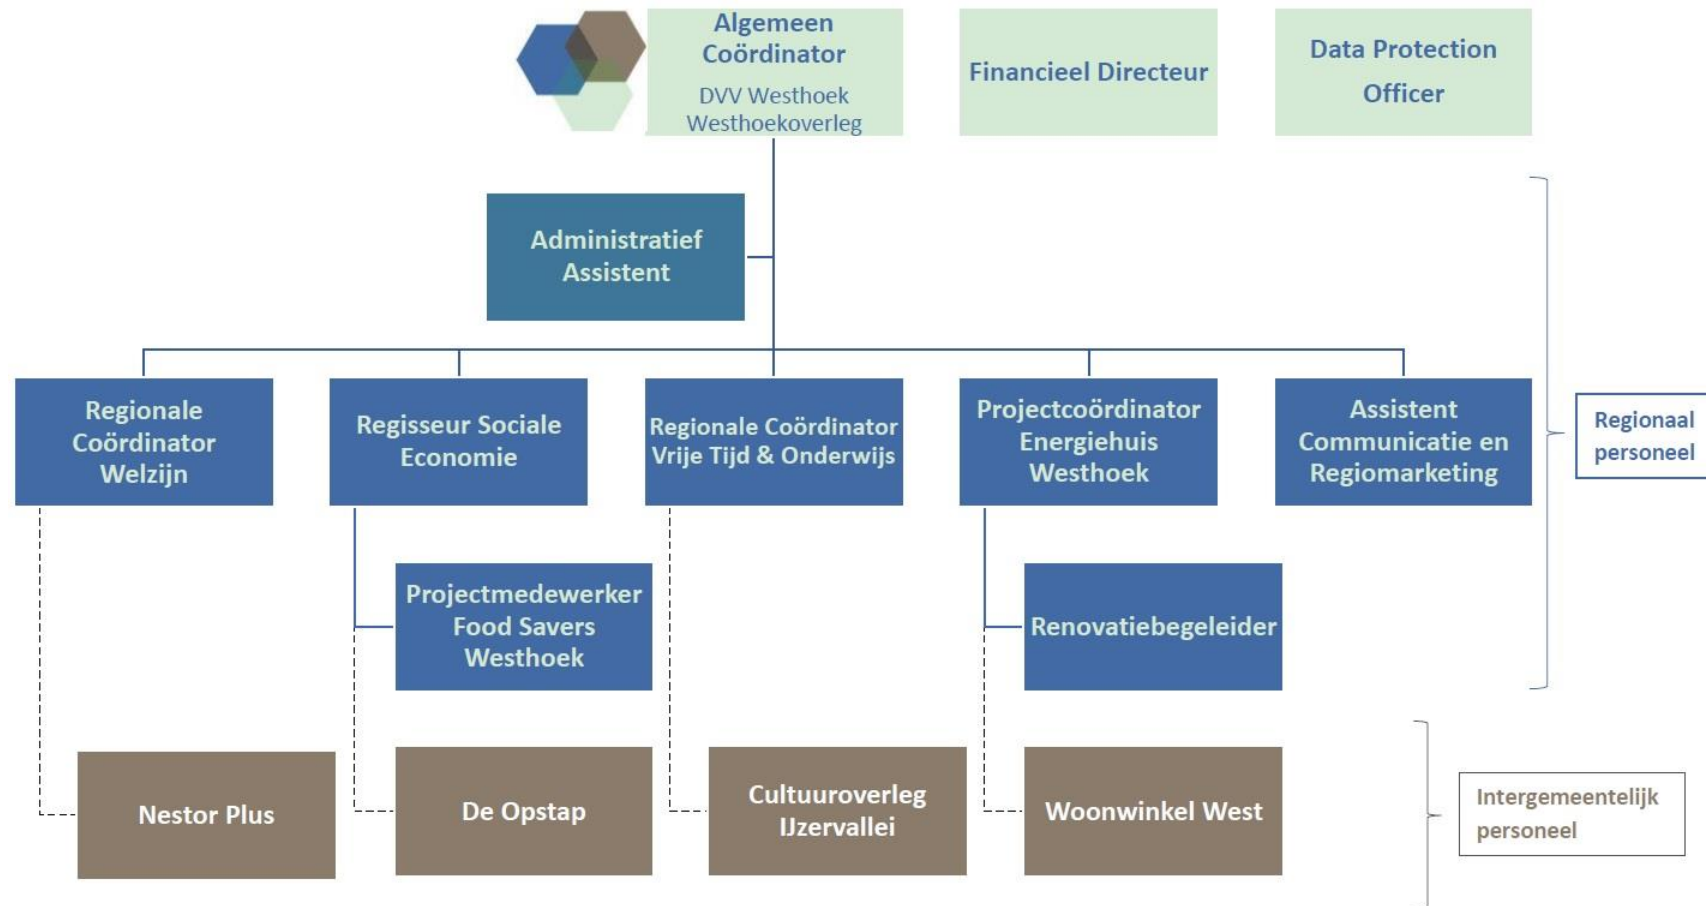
Algemeen Coördinator

DVV Westhoek Westhoekoverleg

Financieel Directeur

Data Protection Officer

Administratief Assistent

Regionale Coördinator Welzijn

Regisseur Sociale Economie

Regionale Coördinator Vrije Tijd & Onderwijs

Projectcoördinator Energiehuis Westhoek

Assistent Communicatie en Regiomarketing

Regionaal personeel

Projectmedewerker Food Savers Westhoek

Renovatiebegeleider

Nestor Plus

De Opstap

Cultuuroverleg IJzervallei

Woonwinkel West

Intergemeentelijk personeel